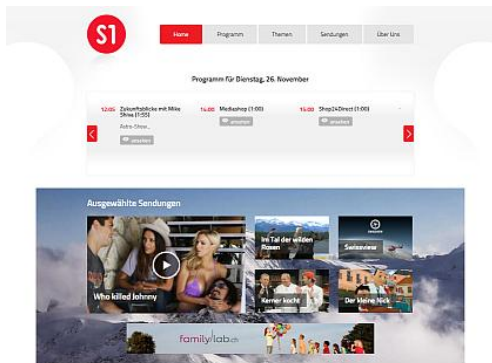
S1

Home
Programm
Themen
Sendungen
Über Uns

Programm für Dienstag, 26. November

12:00 Zukunftsfabrik mit Mike Shiva (1:55)
Astro-Show...
ansehen

14:00 Mediashop (1:00)
ansehen

15:00 Shop24Direct (1:00)
ansehen

Ausgewählte Sendungen

Who killed Johnny
Im Tal der wilden Rosen
Swissview
Kerner kocht
Der kleine Nick

familylab.ch